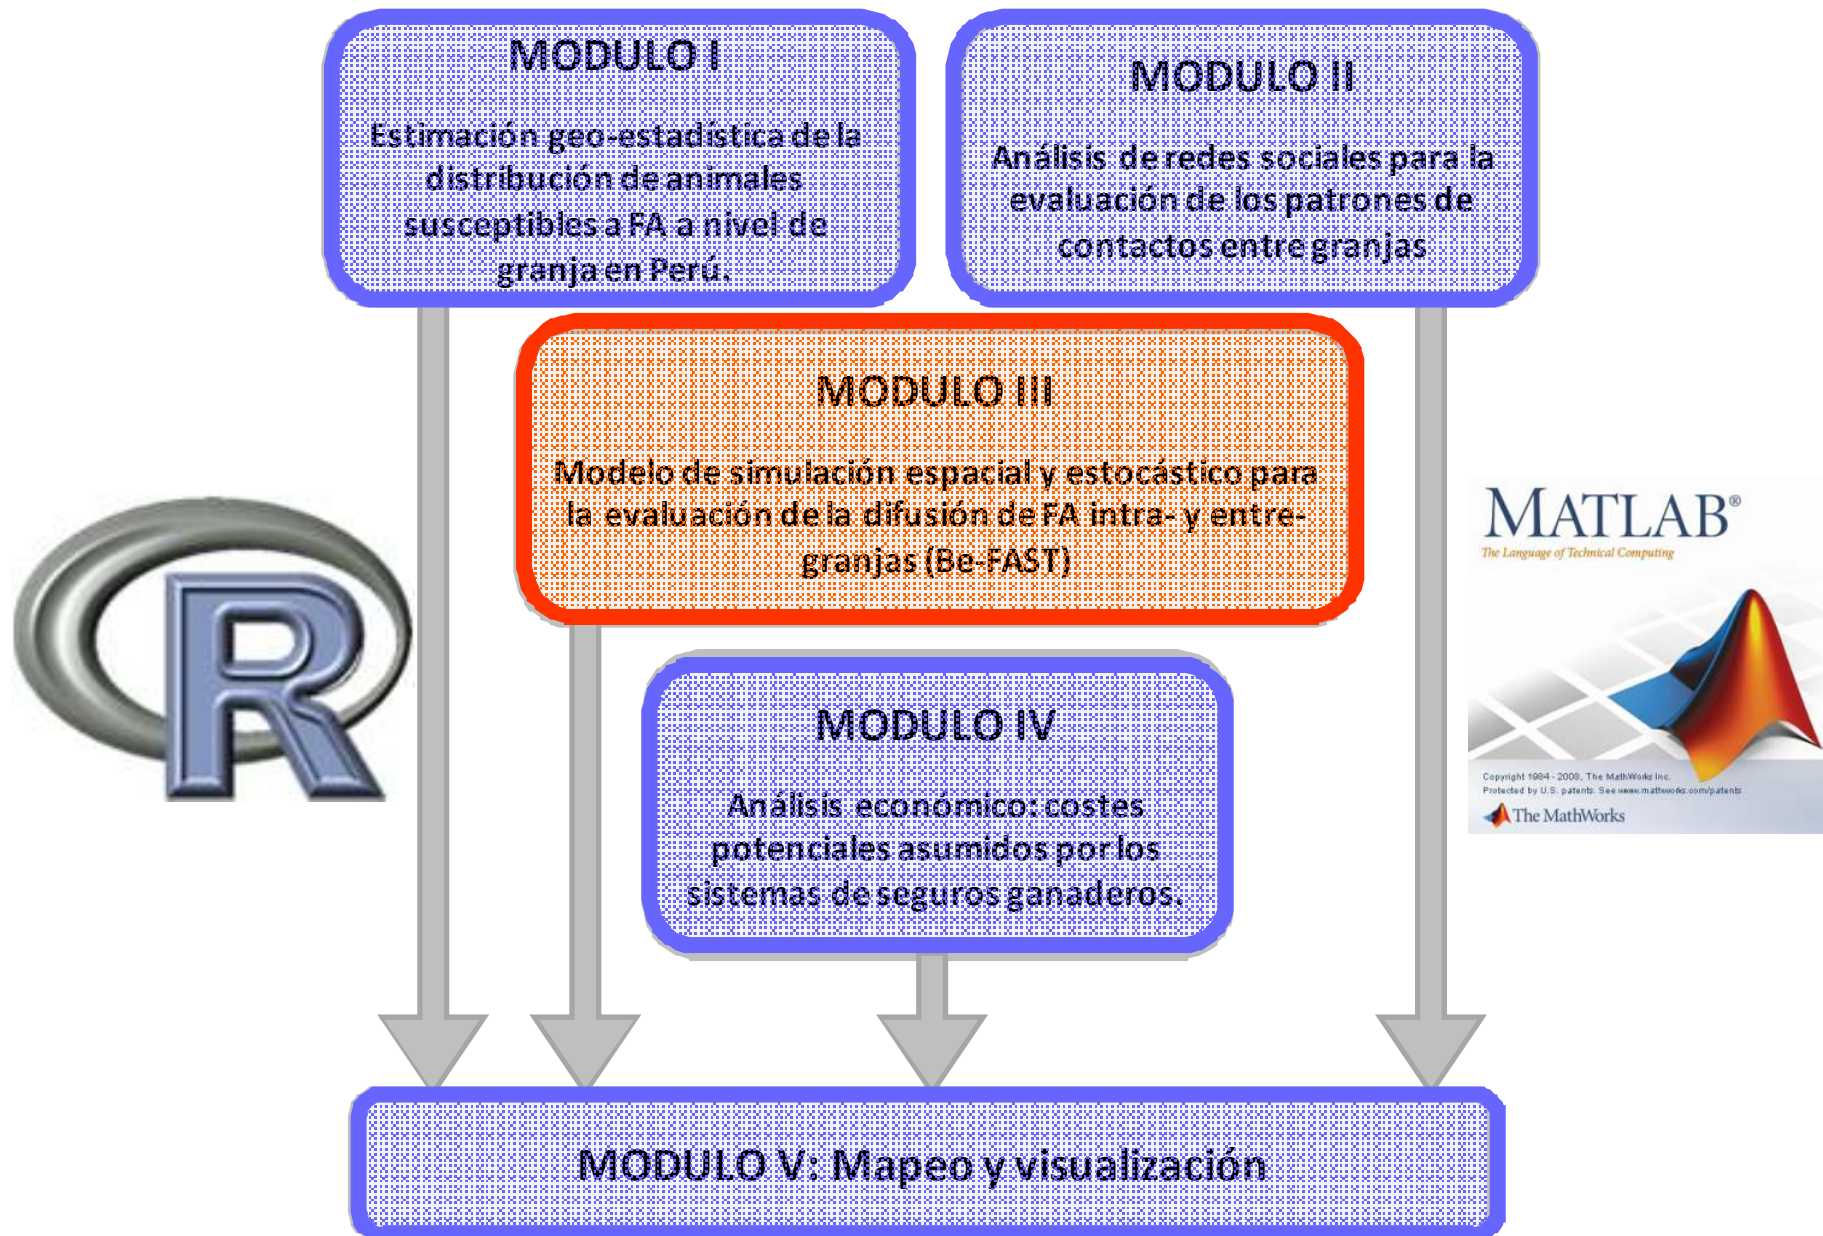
MODULO I

Estimación geo-estadística de la distribución de animales susceptibles a FA a nivel de granja en Perú.

MODULO II

Análisis de redes sociales para la evaluación de los patrones de contactos entre granjas

MODULO III

Modelo de simulación espacial y estocástico para la evaluación de la difusión de FA intra- y entre-granjas (Be-FAST)

R

MATLAB®
The Language of Technical Computing

Copyright 1984 - 2008, The MathWorks Inc.
Protected by U.S. patents. See www.mathworks.com/patents
The MathWorks

MODULO IV

Análisis económico: costes potenciales asumidos por los sistemas de seguros ganaderos.

MODULO V: Mapeo y visualización